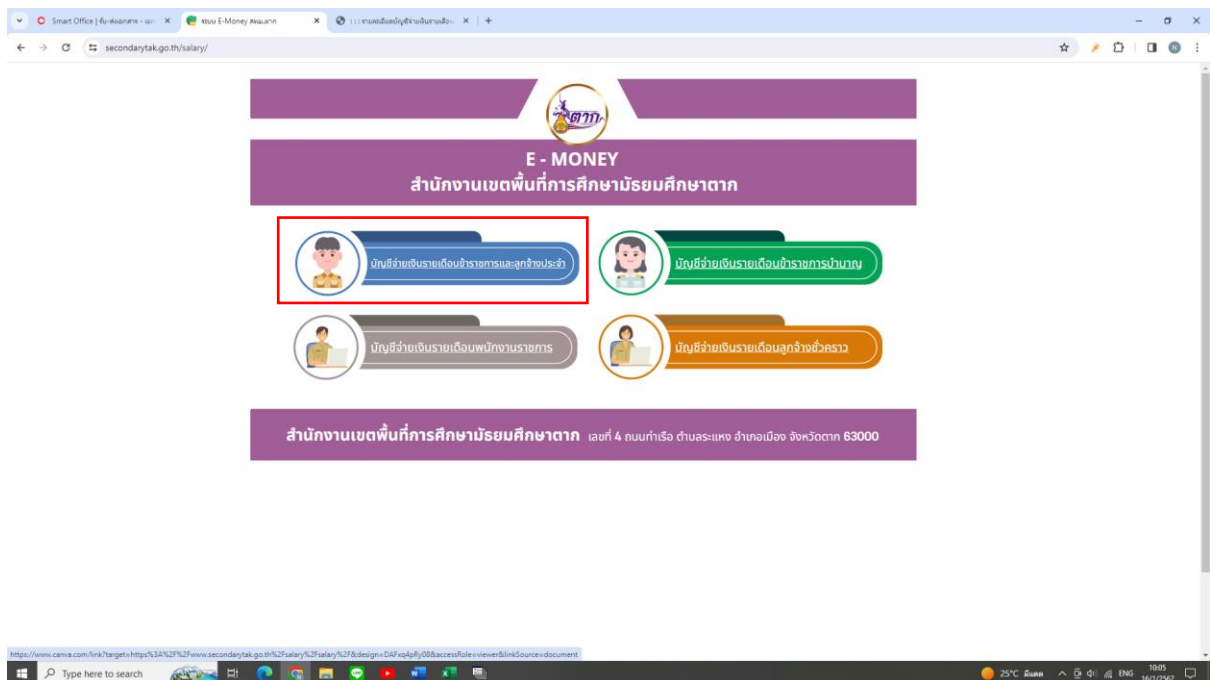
Smart Office | รับ-ส่งเอกสาร - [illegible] ×
ระบบ E-Money สพม.ตาก ×
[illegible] ×
+

secondarytak.go.th/salary/

ตาก

E - MONEY
สำนักงานเขตพื้นที่การศึกษามัธยมศึกษาตาก

บัญชีจ่ายเงินรายเดือนข้าราชการและลูกจ้างประจำ

บัญชีจ่ายเงินรายเดือนข้าราชการบำนาญ

บัญชีจ่ายเงินรายเดือนพนักงานราชการ

บัญชีจ่ายเงินรายเดือนลูกจ้างชั่วคราว

สำนักงานเขตพื้นที่การศึกษามัธยมศึกษาตาก เลขที่ 4 ถนนท่าเรือ ตำบลระแหง อำเภอเมือง จังหวัดตาก 63000

https://www.canva.com/link?target=https%3A%2F%2Fwww.secondarytak.go.th%2Fsalary%2Fsalary%2F&design=DAFxq4pRy08&accessRole=viewer&linkSource=document

Type here to search

25°C มีแดด ENG 10:05 16/1/2567